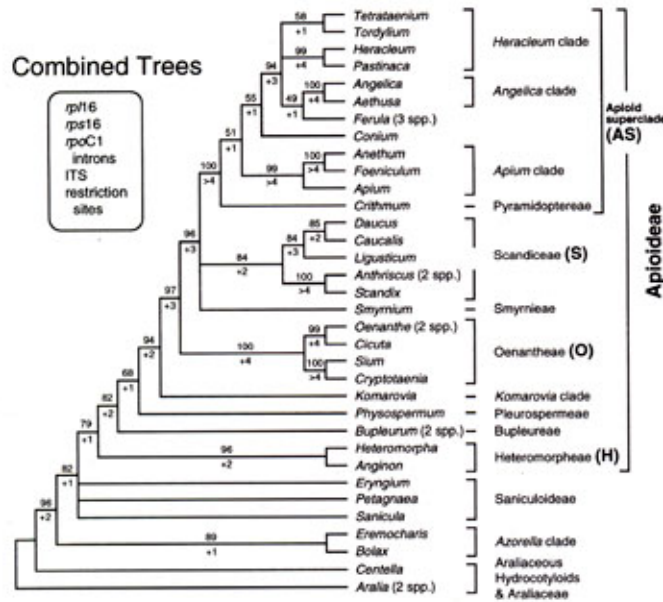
Combined Trees

rpl16
rps16
rpoC1
introns
ITS
restriction
sites

58
Tetrataenium
Tordylium
99
+4
Heracleum
Pastinaca
Heracleum clade
94
+3
100
+4
Angelica
Aethusa
49
+1
Ferula (3 spp.)
Angelica clade
55
+1
Conium
Apioid superclade (AS)
51
+1
100
>4
Anethum
99
>4
Foeniculum
Apium
Apium clade
100
>4
Crithmum
Pyramidoptereae
96
+3
85
+2
Daucus
Caucalis
84
+3
Ligusticum
84
+2
Scandiceae (S)
100
>4
Anthriscus (2 spp.)
Scandix
97
+3
Smyrnium
Smyrnieae
Apioideae
94
+2
99
+4
Oenanthe (2 spp.)
Cicuta
100
+4
Sium
100
>4
Cryptotaenia
Oenantheae (O)
68
+1
Komarovia
Komarovia clade
82
+2
Physospermum
Pleurospermeae
79
+1
Bupleurum (2 spp.)
Bupleureae
96
+2
Heteromorpha
Anginon
Heteromorpheae (H)
82
+1
Eryngium
Petagnaea
Sanicula
Saniculoideae
96
+2
89
+1
Eremocharis
Bolax
Azorella clade
Centella
Aralia (2 spp.)
Araliaceous Hydrocotyloids & Araliaceae